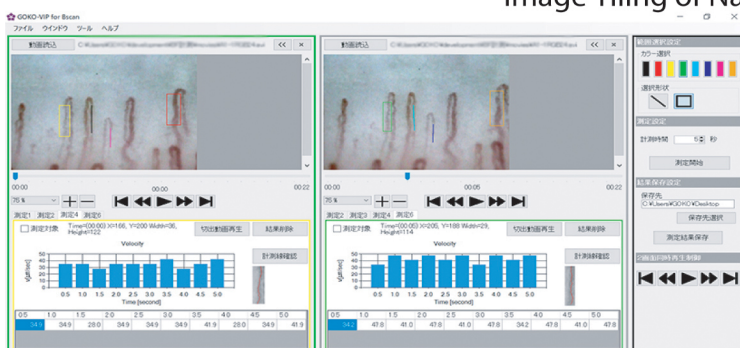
GOKO-VIP for Bscan

Image Tiling of Na

ファイル ウインドウ ツール ヘルプ

動画読込 C:¥Users¥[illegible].avi << ×

00:00 00:00 00:22

75 %

測定1 測定2 測定4 測定6

測定対象 Time(00:00) X=166, Y=200 Width=36, Height=122

切出動画再生 結果削除

Velocity

計測線確認

v[µm/sec]

Time [second]

| 0.5 | 1.0 | 1.5 | 2.0 | 2.5 | 3.0 | 3.5 | 4.0 | 4.5 | 5.0 |
|---|---|---|---|---|---|---|---|---|---|
| 34.9 | 34.9 | 28.0 | 34.9 | 34.9 | 34.9 | 41.9 | 28.0 | 34.9 | 41.9 |

動画読込 C:¥Users¥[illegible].avi << ×

00:00 00:05 00:22

75 %

測定2 測定3 測定4 測定6

測定対象 Time(00:00) X=205, Y=188 Width=29, Height=114

切出動画再生 結果削除

Velocity

計測線確認

v[µm/sec]

Time [second]

| 0.5 | 1.0 | 1.5 | 2.0 | 2.5 | 3.0 | 3.5 | 4.0 | 4.5 | 5.0 |
|---|---|---|---|---|---|---|---|---|---|
| 34.2 | 47.8 | 41.0 | 47.8 | 41.0 | 47.8 | 34.2 | 47.8 | 41.0 | 47.8 |

範囲選択設定

カラー選択

選択形状

測定設定

計測時間 5 秒

測定開始

結果保存設定

保存先
C:¥Users¥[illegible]¥Desktop

保存先選択

測定結果保存

全画面同時再生制御